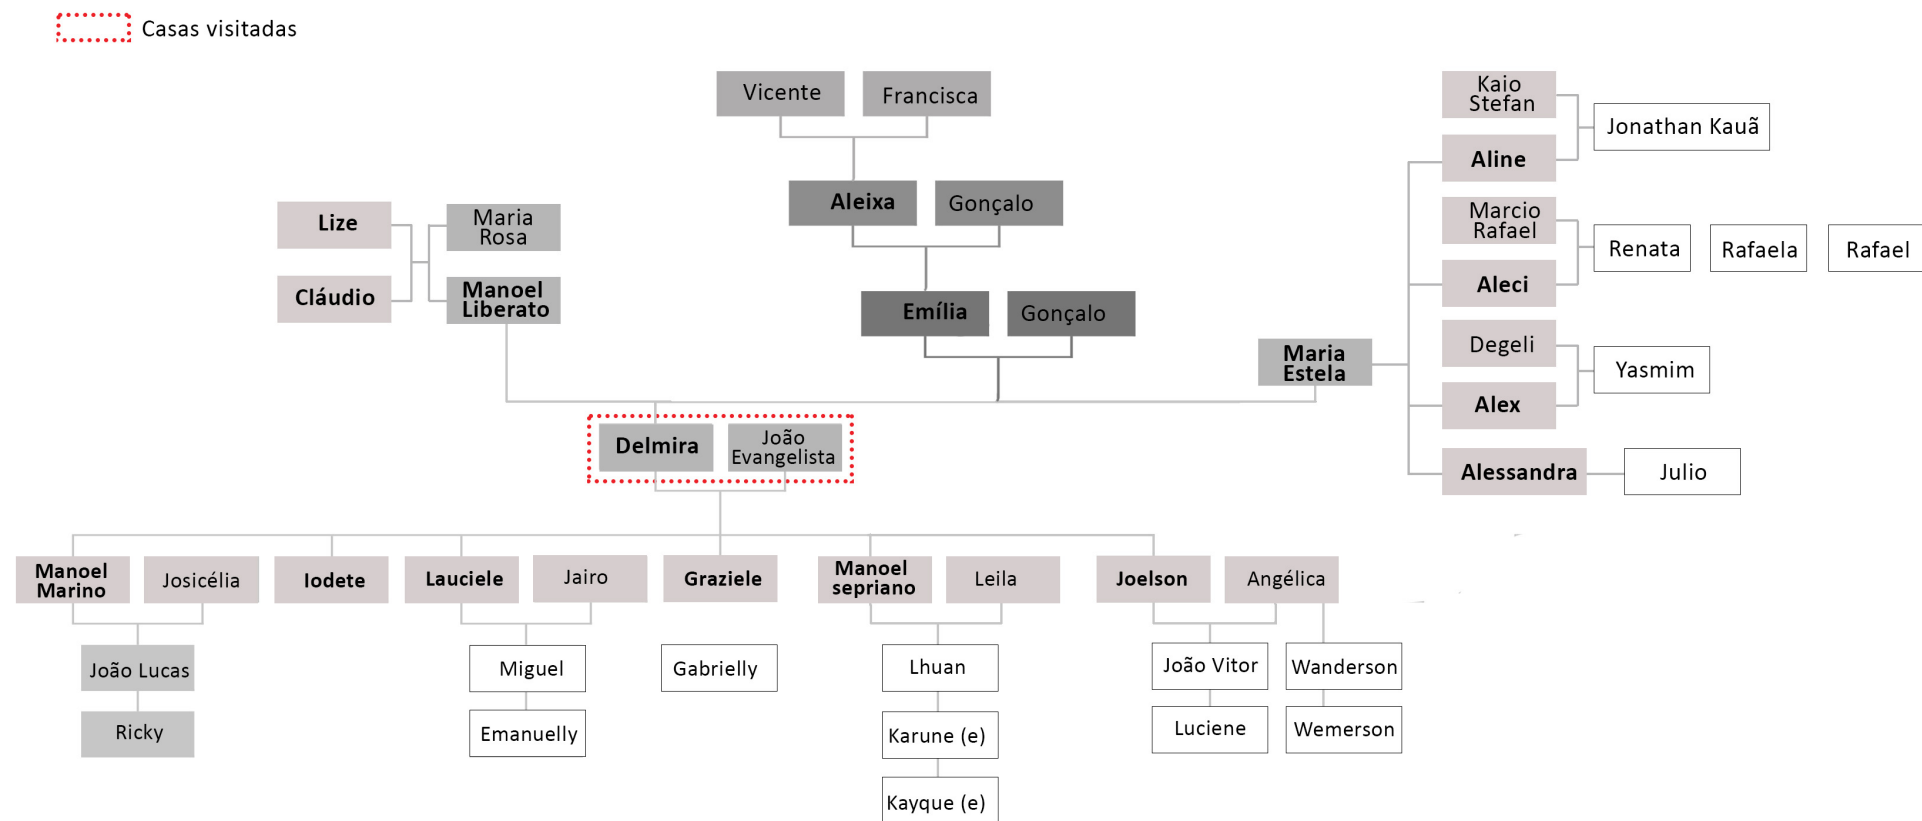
Casas visitadas

Vicente
Francisca
Aleixa
Gonçalo
Emília
Gonçalo

Lize
Cláudio
Maria Rosa
Manoel Liberato

Kaio Stefan
Aline
Jonathan Kauã
Marcio Rafael
Aleci
Renata
Rafaela
Rafael
Degeli
Alex
Yasmim
Alessandra
Julio
Maria Estela

Delmira
João Evangelista

Manoel Marino
Josicélia
Iodete
Lauciele
Jairo
Graziele
Manoel sepriano
Leila
Joelson
Angélica

João Lucas
Ricky
Miguel
Emanuelly
Gabrielly
Lhuan
Karune (e)
Kayque (e)
João Vitor
Luciene
Wanderson
Wemerson